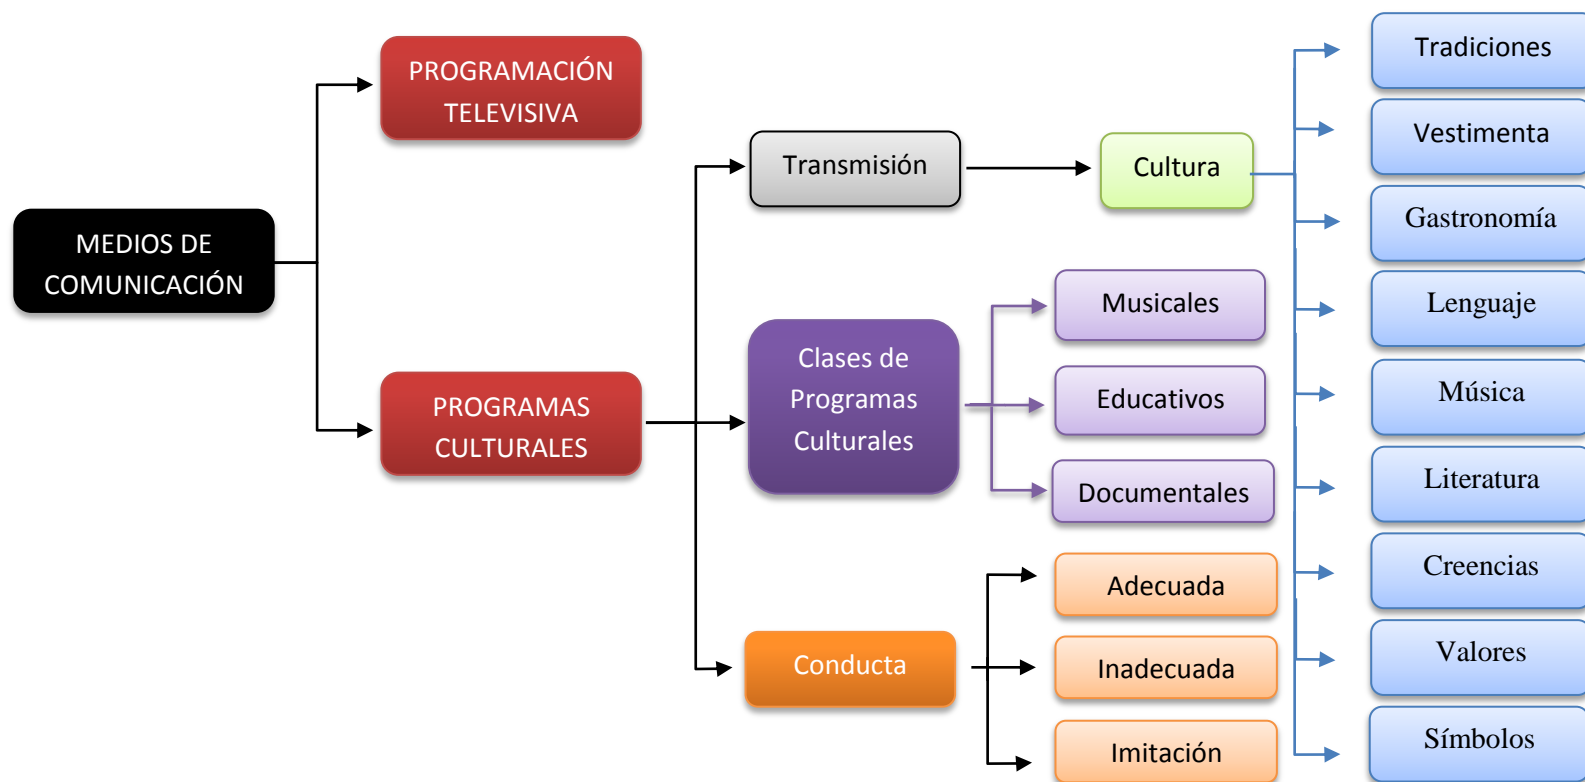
MEDIOS DE COMUNICACIÓN

PROGRAMACIÓN TELEVISIVA

PROGRAMAS CULTURALES

Transmisión

Cultura

Clases de Programas Culturales

Musicales

Educativos

Documentales

Conducta

Adecuada

Inadecuada

Imitación

Tradiciones

Vestimenta

Gastronomía

Lenguaje

Música

Literatura

Creencias

Valores

Símbolos